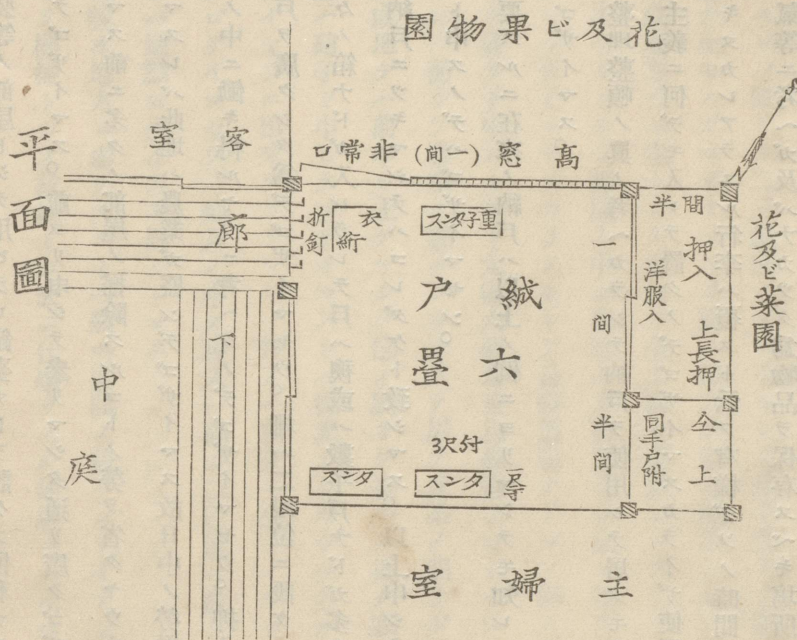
花及ビ果物園

平面圖

客室

高窓（一間）非常口

廊

下

中庭

折釘

衣桁

重子タンス

納戸

六畳

一間

半間

押入

洋服入

上長押

半間

同手戸附

上

仝

花及ビ菜園

3尺付

タンス

タンス

鏡臺

主婦室